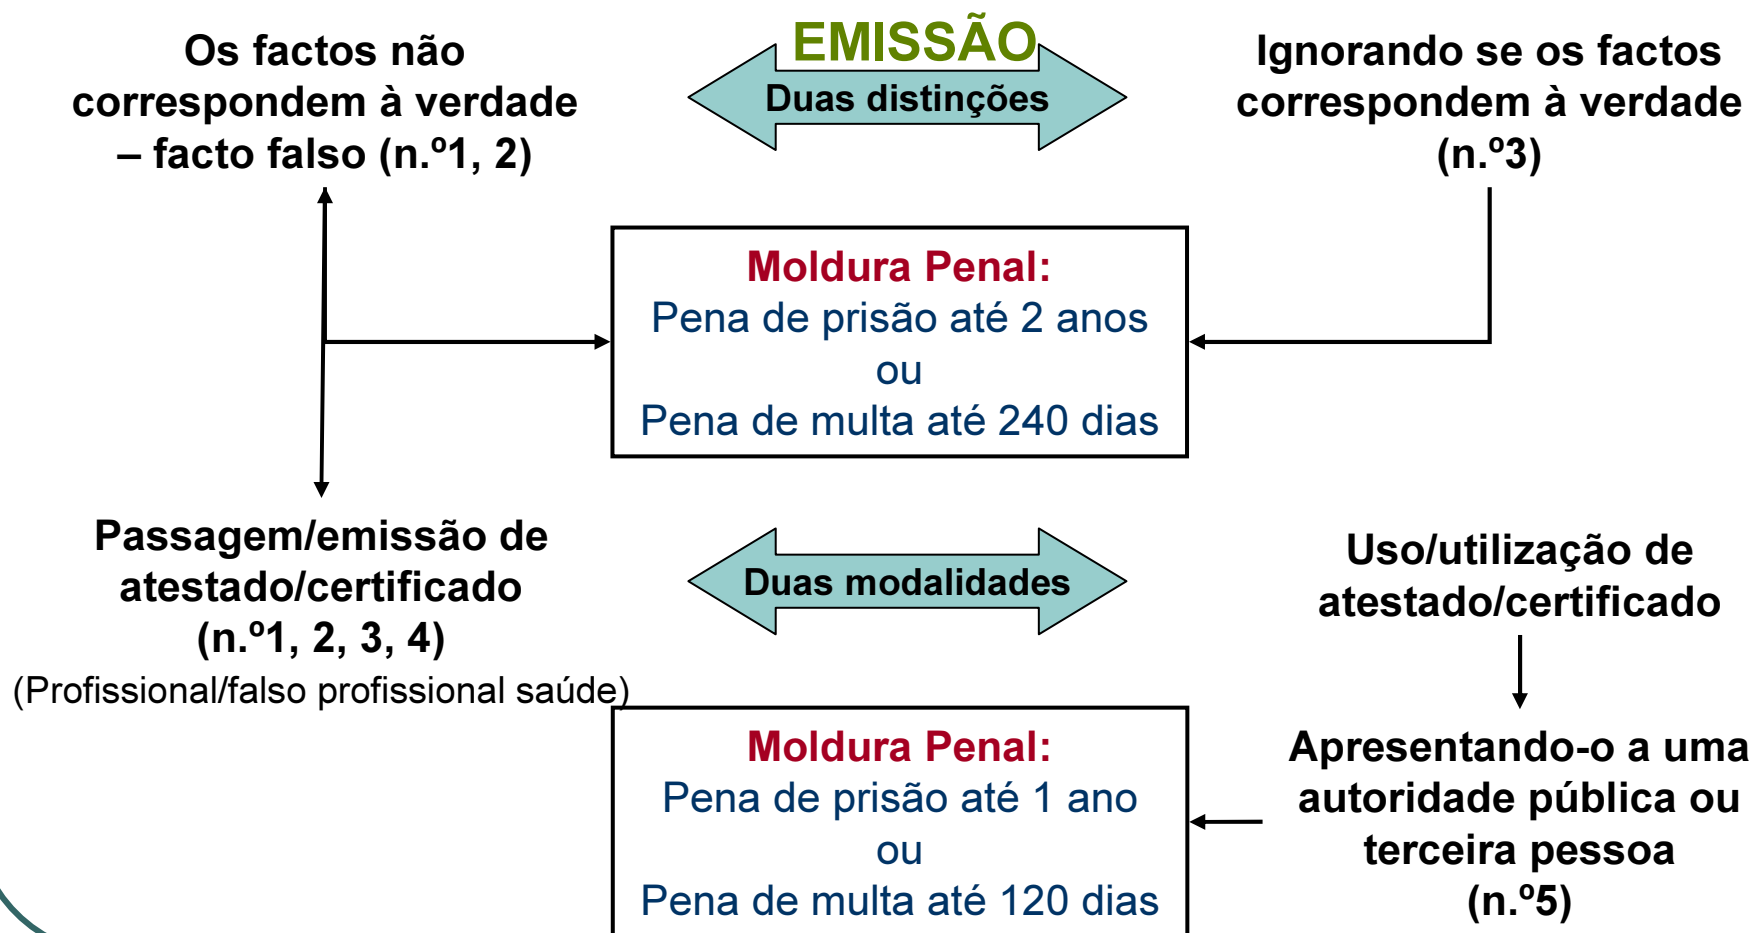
EMISSÃO

Os factos não correspondem à verdade – facto falso (n.º1, 2)

Duas distinções

Ignorando se os factos correspondem à verdade (n.º3)

Moldura Penal:
Pena de prisão até 2 anos
ou
Pena de multa até 240 dias

Passagem/emissão de atestado/certificado (n.º1, 2, 3, 4)
(Profissional/falso profissional saúde)

Duas modalidades

Uso/utilização de atestado/certificado

Moldura Penal:
Pena de prisão até 1 ano
ou
Pena de multa até 120 dias

Apresentando-o a uma autoridade pública ou terceira pessoa (n.º5)